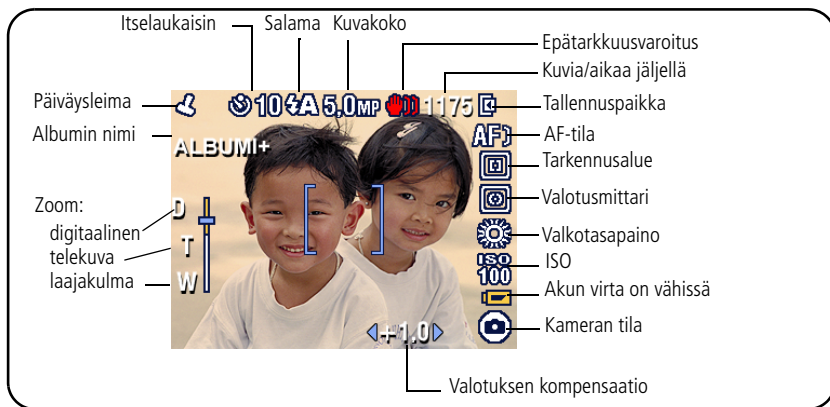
Itselaukaisin
Salama
Kuvakoko
Epätarkkuusvaroitus
Kuvia/aikaa jäljellä
Päiväysleima
10
A
5,0MP
1175
Tallennuspaikka
Albumin nimi
ALBUM+
AF
AF-tila
Tarkennusalue
Valotusmittari
Zoom:
D
digitaalinen
T
telekuva
W
laajakulma
Valkotasapaino
ISO
100
ISO
Akun virta on vähissä
Kameran tila
+1,0
Valotuksen kompensaatio